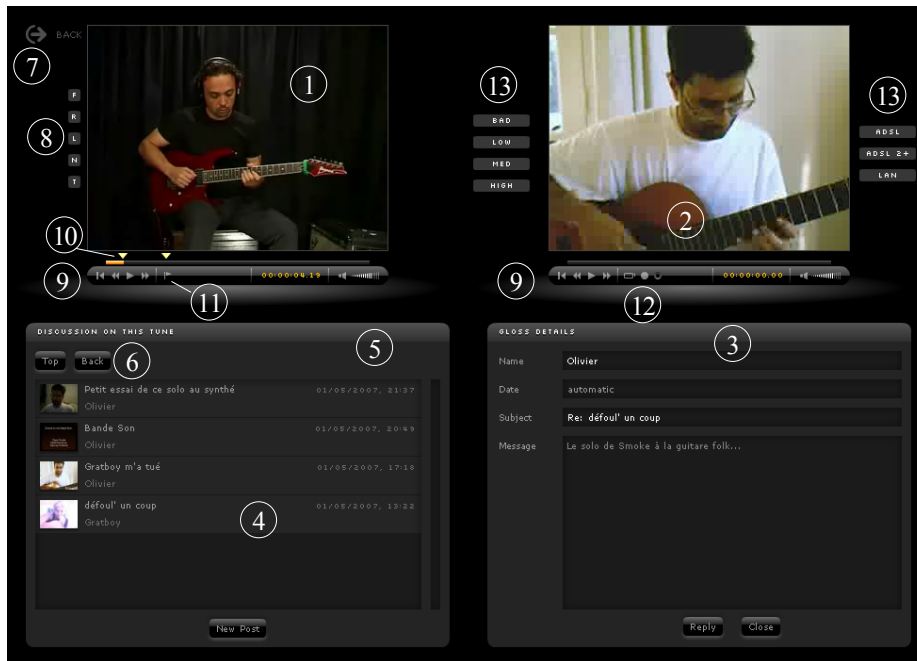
BACK

7

F
R
L
N
T

8

1

10

9

00:00:04:19

11

13

BAD
LOW
MED
HIGH

2

13

ADSL
ADSL 2+
LAN

9

00:00:00:00

12

DISCUSSION ON THIS TUNE

5

Top
Back

6

Petit essai de ce solo au synthé
Olivier
01/05/2007, 21:37

Bande Son
Olivier
01/05/2007, 20:49

Gratboy m'a tué
Olivier
01/05/2007, 17:18

défoul' un coup
Gratboy
01/05/2007, 13:22

4

New Post

GLOSS DETAILS

3

| Name | Olivier |
|---|---|
| Date | automatic |
| Subject | Re: défoul' un coup |
| Message | Le solo de Smoke à la guitare folk... |

Reply
Close